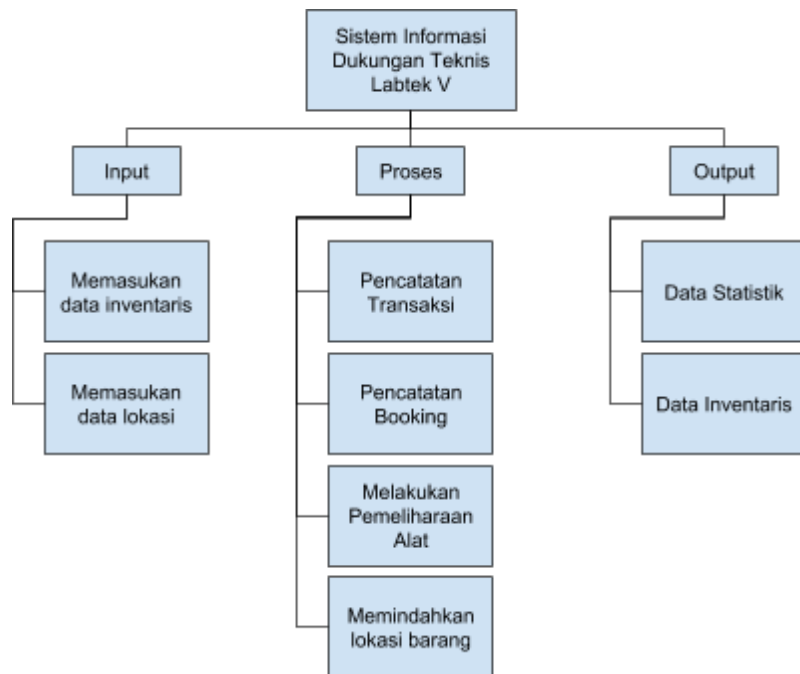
Sistem Informasi Dukungan Teknis Labtek V

Input

Memasukan data inventaris

Memasukan data lokasi

Proses

Pencatatan Transaksi

Pencatatan Booking

Melakukan Pemeliharaan Alat

Memindahkan lokasi barang

Output

Data Statistik

Data Inventaris